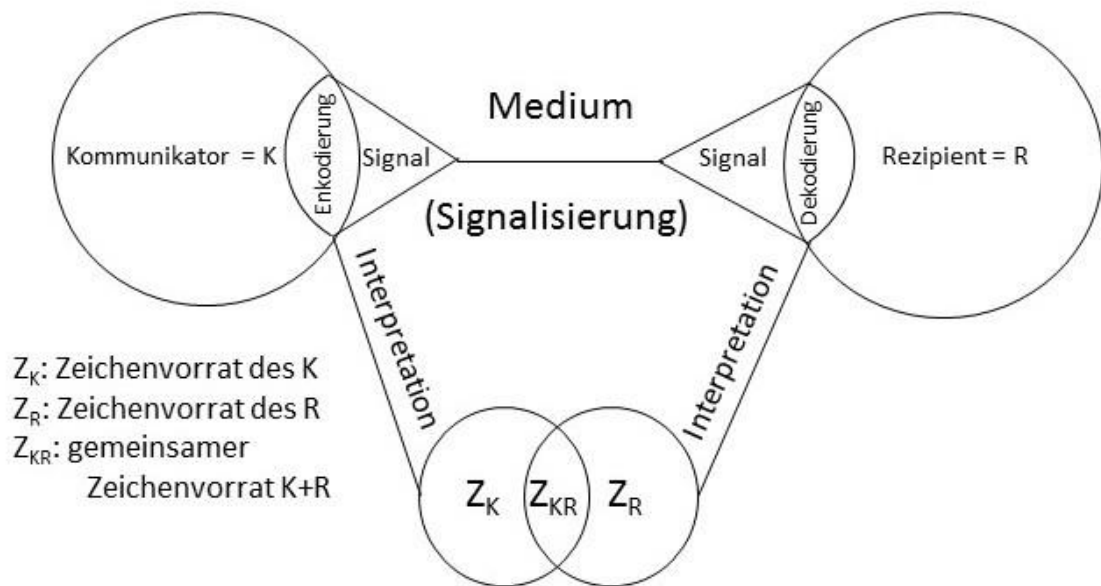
Medium

Kommunikator = K

Enkodierung

Signal

Signal

Dekodierung

Rezipient = R

(Signalisierung)

Interpretation

Interpretation

$Z_K$: Zeichenvorrat des K
$Z_R$: Zeichenvorrat des R
$Z_{KR}$: gemeinsamer Zeichenvorrat K+R

$Z_K$ $Z_{KR}$ $Z_R$